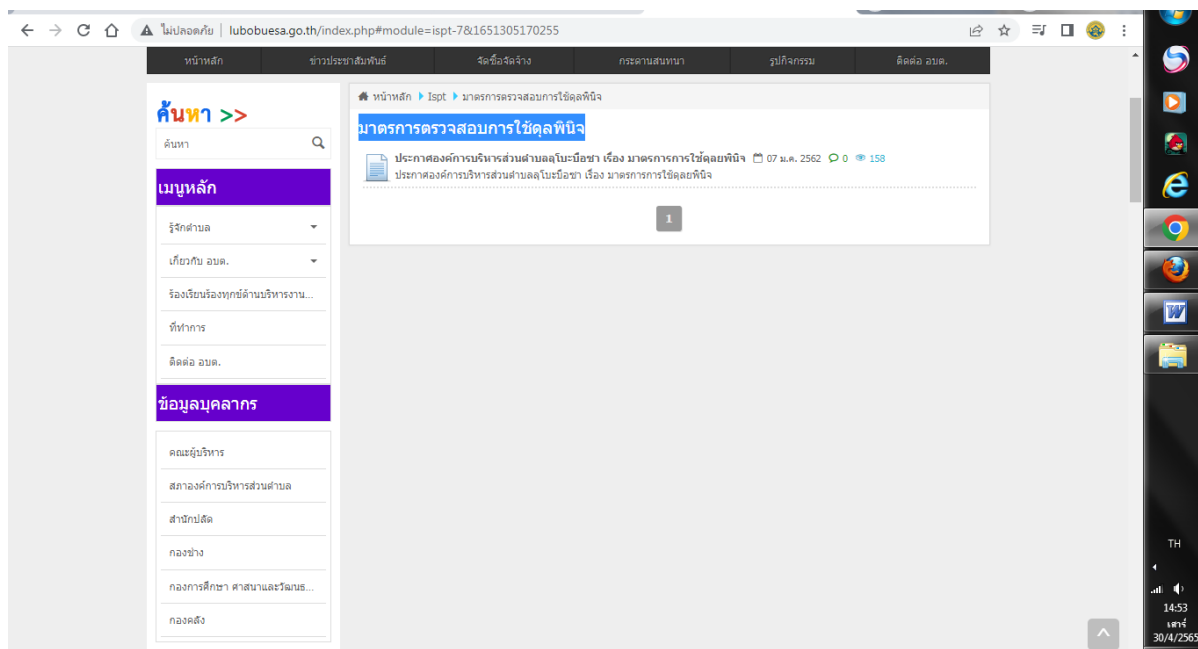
ไม่ปลอดภัย | lubobuesa.go.th/index.php#module=ispt-7&1651305170255

หน้าหลัก | ข่าวประชาสัมพันธ์ | จัดซื้อจัดจ้าง | กระดานสนทนา | รูปกิจกรรม | ติดต่อ อบต.

ค้นหา >>

ค้นหา

เมนูหลัก

รู้จักตำบล

เกี่ยวกับ อบต.

ร้องเรียนร้องทุกข์ด้านบริหารงาน...

ที่ทำการ

ติดต่อ อบต.

ข้อมูลบุคลากร

คณะผู้บริหาร

สภาองค์การบริหารส่วนตำบล

สำนักปลัด

กองช่าง

กองการศึกษา ศาสนาและวัฒนธ...

กองคลัง

หน้าหลัก ▸ Ispt ▸ มาตรการตรวจสอบการใช้ดุลพินิจ

มาตรการตรวจสอบการใช้ดุลพินิจ

ประกาศองค์การบริหารส่วนตำบลลุโบะบือซา เรื่อง มาตรการการใช้ดุลยพินิจ 07 ม.ค. 2562 0 158

ประกาศองค์การบริหารส่วนตำบลลุโบะบือซา เรื่อง มาตรการการใช้ดุลยพินิจ

1

TH

14:53

เสาร์

30/4/2565